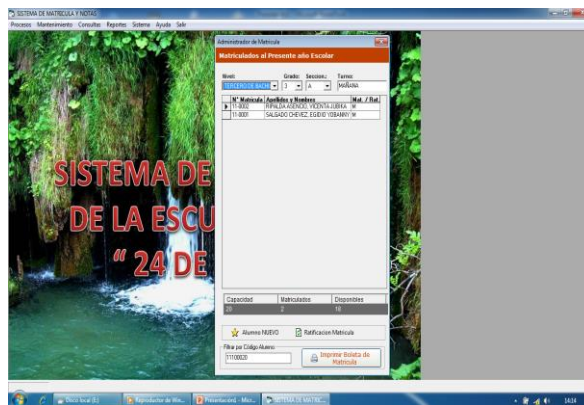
SISTEMA DE MATRICULA Y NOTAS

Procesos Mantenimiento Consultas Reportes Sistema Ayuda Salir

Administrador de Matricula

Matriculados al Presente año Escolar

Nivel: TERCERO DE BACH

Grado: 3

Seccion: A

Turno: MAÑANA

| N° Matricula | Apellidos y Nombres | Mat. / Rat. |
|---|---|---|
| 11-0002 | RIPALDA ASENCIO, VICENTA JUDIKA | M |
| 11-0001 | SALGADO CHEVEZ, EGIDIO YOBANNY | M |

| Capacidad | Matriculados | Disponibles |
|---|---|---|
| 20 | 2 | 18 |

Alumno NUEVO

Ratificacion Matricula

Filtrar por Código Alumno

11100020

Imprimir Boleta de Matricula

SISTEMA DE

DE LA ESCU

" 24 DE

Disco local (E:)

Reproductor de Win...

Presentación1 - Micr...

SISTEMA DE MATRIC...

14:34